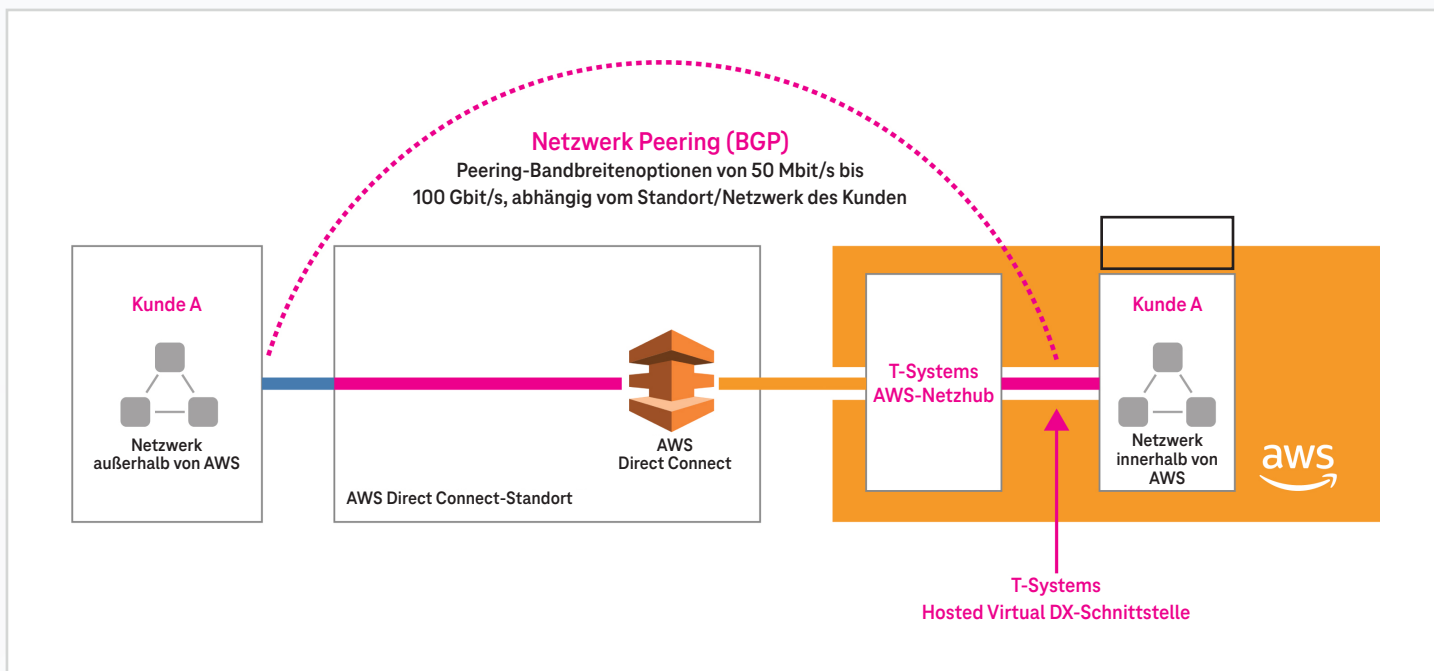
Netzwerk Peering (BGP)
Peering-Bandbreitenoptionen von 50 Mbit/s bis 100 Gbit/s, abhängig vom Standort/Netzwerk des Kunden

Kunde A

Netzwerk außerhalb von AWS

AWS Direct Connect

AWS Direct Connect-Standort

T-Systems AWS-Netzhub

Kunde A

Netzwerk innerhalb von AWS

aws

T-Systems
Hosted Virtual DX-Schnittstelle